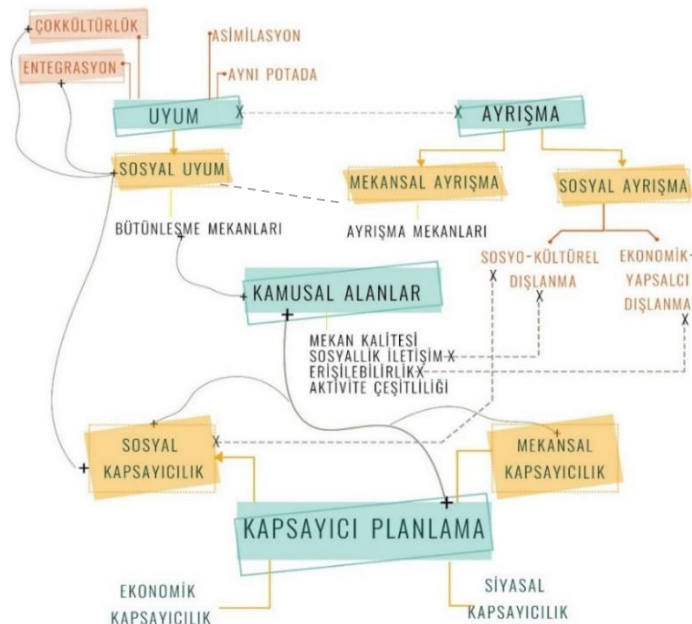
ÇOKKÜLTÜRLÜK
ASİMİLASYON
ENTEGRASYON
AYNI POTADA
UYUM
AYRIŞMA
SOSYAL UYUM
MEKANSAL AYRIŞMA
SOSYAL AYRIŞMA
BÜTÜNLEŞME MEKANLARI
AYRIŞMA MEKANLARI
SOSYO-KÜLTÜREL DIŞLANMA
EKONOMİK-YAPSALCI DIŞLANMA
KAMUSAL ALANLAR
MEKAN KALİTESİ
SOSYALLİK İLETİŞİM
ERİŞİLEBİLİRLİK
AKTİVİTE ÇEŞİTLİLİĞİ
SOSYAL KAPSAYICILIK
MEKANSAL KAPSAYICILIK
KAPSAYICI PLANLAMA
EKONOMİK KAPSAYICILIK
SİYASAL KAPSAYICILIK